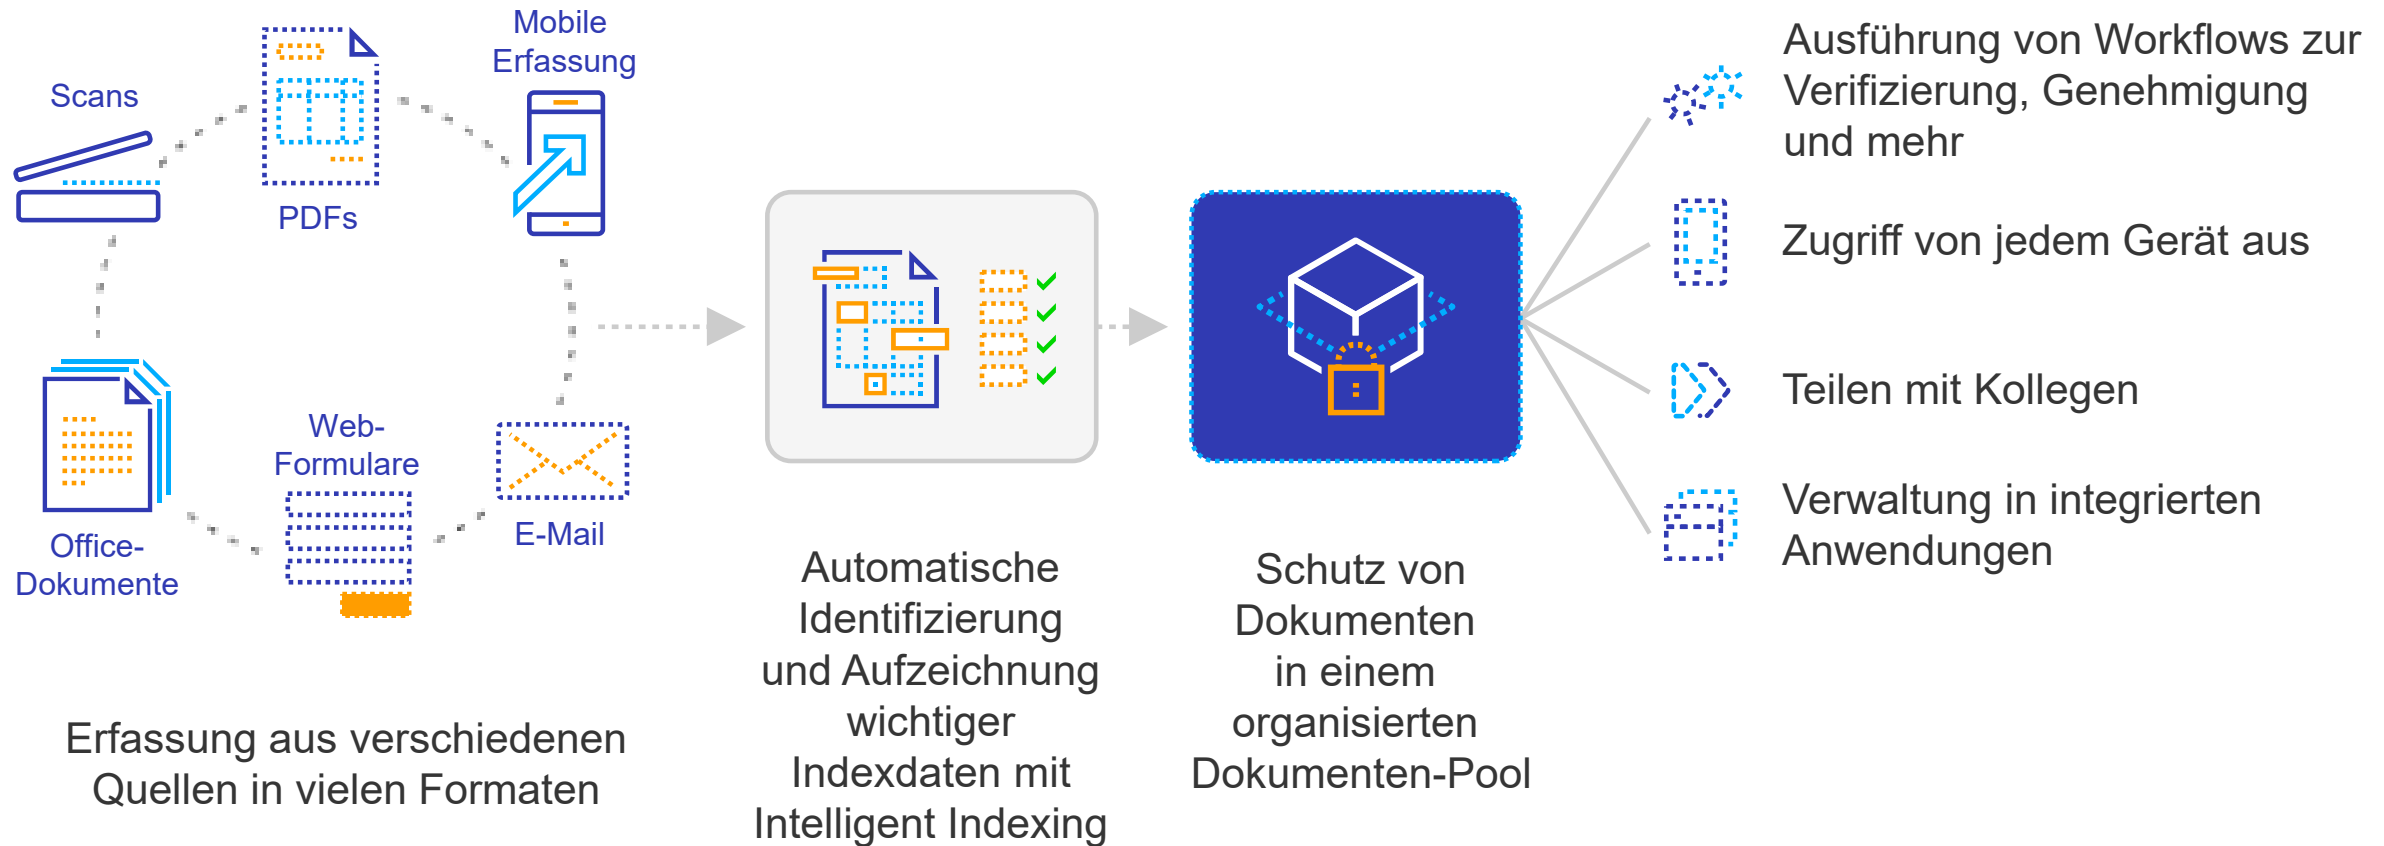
Scans

PDFs

Mobile Erfassung

Office-Dokumente

Web-Formulare

E-Mail

Erfassung aus verschiedenen Quellen in vielen Formaten

Automatische Identifizierung und Aufzeichnung wichtiger Indexdaten mit Intelligent Indexing

Schutz von Dokumenten in einem organisierten Dokumenten-Pool

Ausführung von Workflows zur Verifizierung, Genehmigung und mehr

Zugriff von jedem Gerät aus

Teilen mit Kollegen

Verwaltung in integrierten Anwendungen